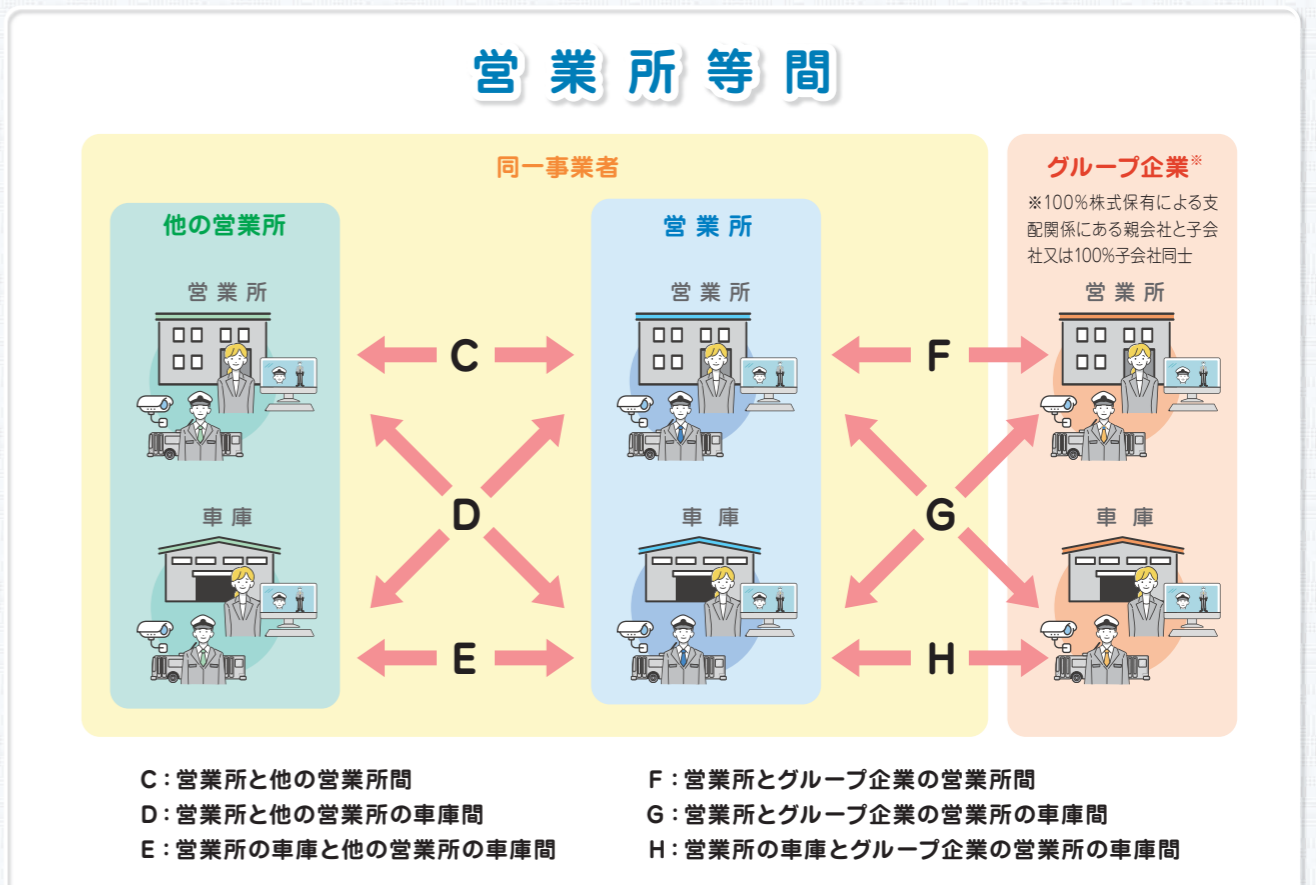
営業所等間

同一事業者

他の営業所

営業所

車庫

営業所

営業所

車庫

グループ企業※

※100%株式保有による支配関係にある親会社と子会社又は100%子会社同士

営業所

車庫

C

D

E

F

G

H

C：営業所と他の営業所間
D：営業所と他の営業所の車庫間
E：営業所の車庫と他の営業所の車庫間

F：営業所とグループ企業の営業所間
G：営業所とグループ企業の営業所の車庫間
H：営業所の車庫とグループ企業の営業所の車庫間